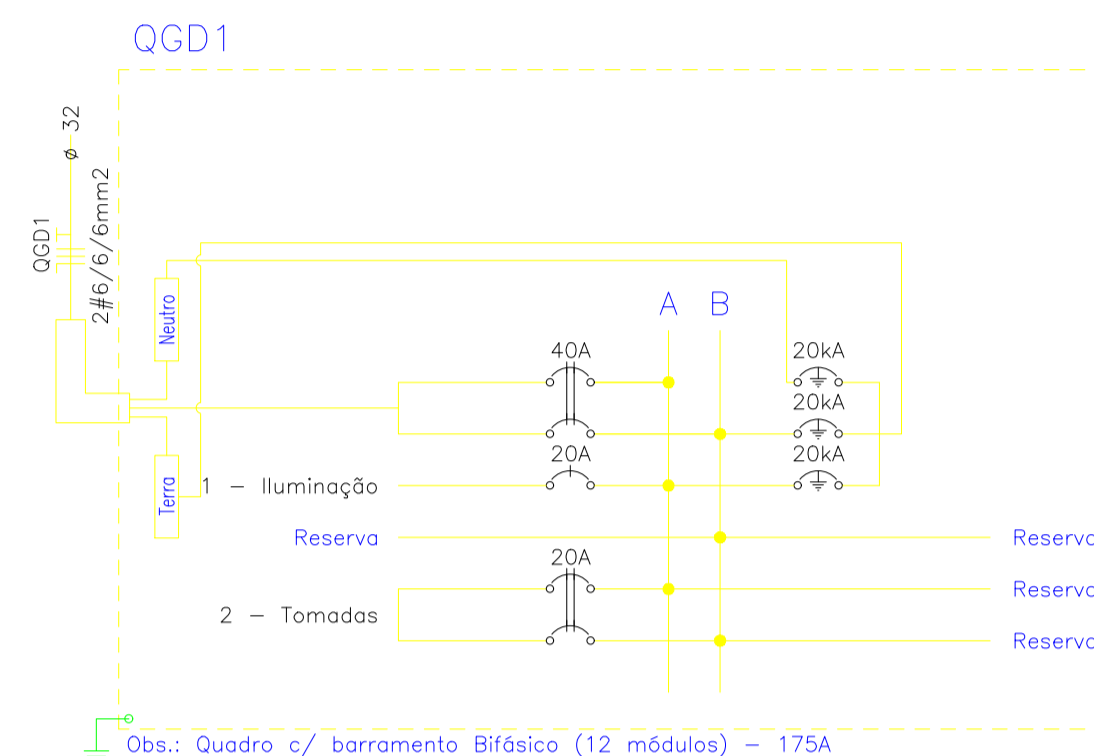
QGD1

QGD1
ϕ 32
2#6/6/6mm2

Neutro

A B

40A

20kA

20kA

20A

20kA

Terra

1 — Iluminação

Reserva

Reserva

20A

Reserva

2 — Tomadas

Reserva

Obs.: Quadro c/ barramento Bifásico (12 módulos) — 175A